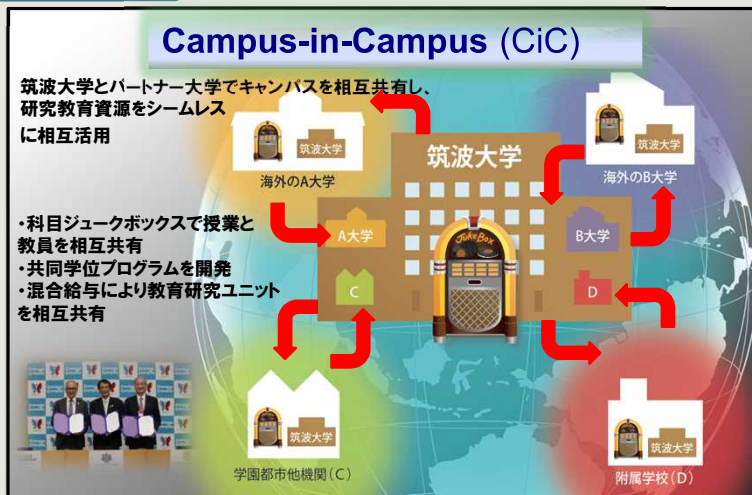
Campus-in-Campus (CiC)

筑波大学とパートナー大学でキャンパスを相互共有し、研究教育資源をシームレスに相互活用

・科目ジュークボックスで授業と教員を相互共有
・共同学位プログラムを開発
・混合給与により教育研究ユニットを相互共有

筑波大学
海外のA大学

筑波大学

筑波大学
海外のB大学

A大学

Juke Box

B大学

C

D

筑波大学
学園都市他機関（C）

筑波大学
附属学校（D）